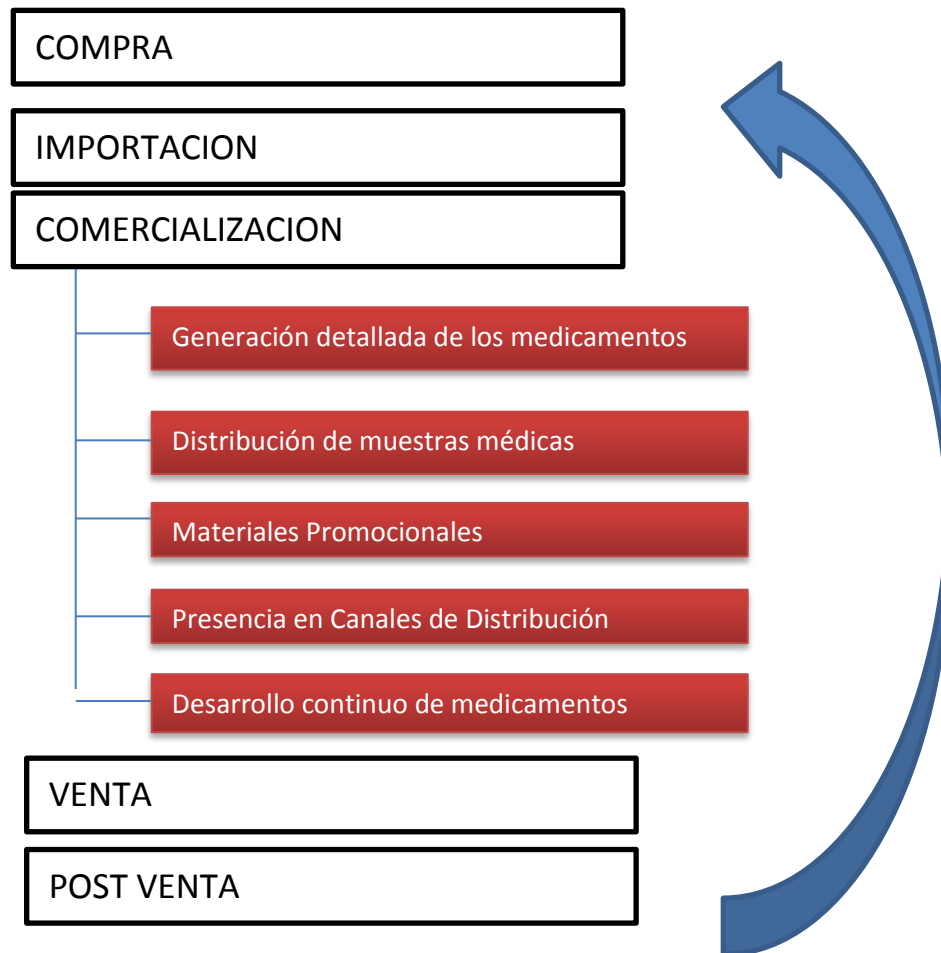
COMPRA

IMPORTACION

COMERCIALIZACION

Generación detallada de los medicamentos

Distribución de muestras médicas

Materiales Promocionales

Presencia en Canales de Distribución

Desarrollo continuo de medicamentos

VENTA

POST VENTA